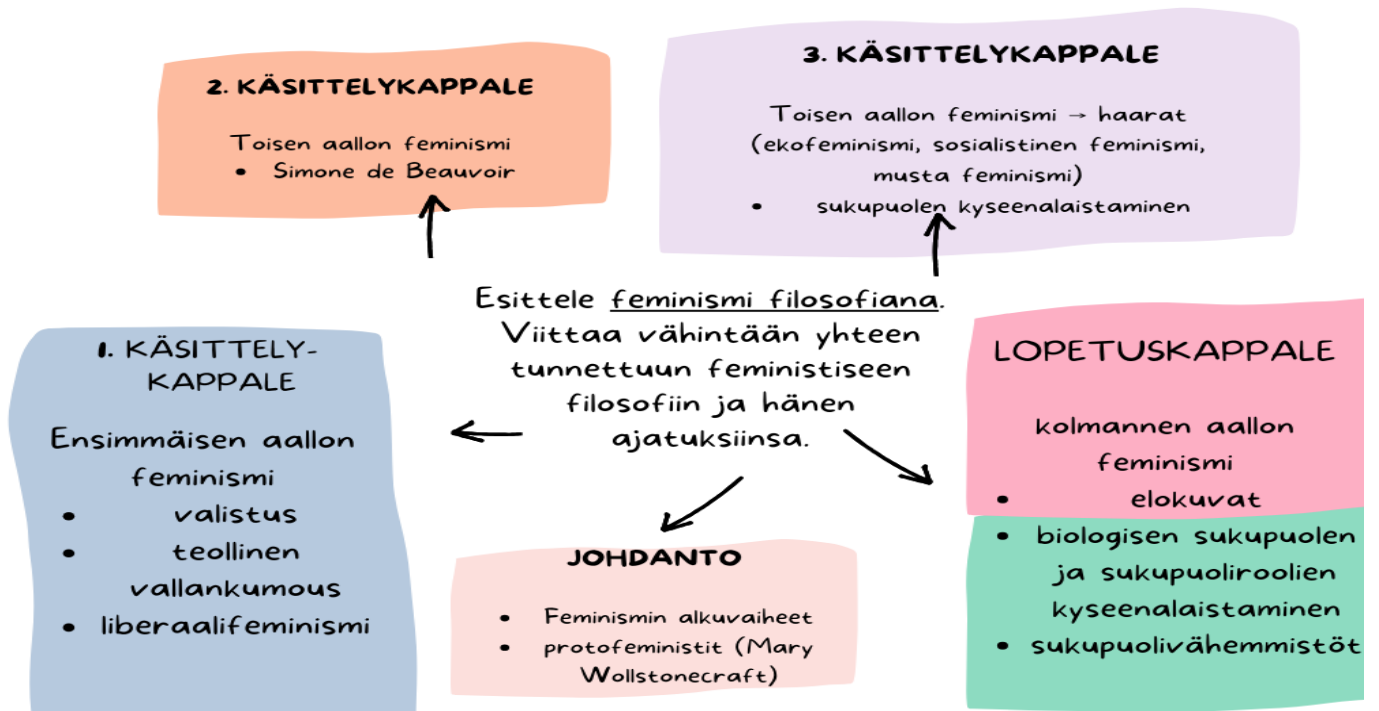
2. KÄSITTELYKAPPALE

Toisen aallon feminismi
- Simone de Beauvoir

3. KÄSITTELYKAPPALE

Toisen aallon feminismi → haarat (ekofeminismi, sosialistinen feminismi, musta feminismi)
- sukupuolen kyseenalaistaminen

Esittele feminismi filosofiana. Viittaa vähintään yhteen tunnettuun feministiseen filosofiin ja hänen ajatuksiinsa.

1. KÄSITTELY-KAPPALE

Ensimmäisen aallon feminismi
- valistus
- teollinen vallankumous
- liberaalifeminismi

LOPETUSKAPPALE

kolmannen aallon feminismi
- elokuvat
- biologisen sukupuolen ja sukupuoliroolien kyseenalaistaminen
- sukupuolivähemmistöt

JOHDANTO

- Feminismin alkuvaiheet
- protofeministit (Mary Wollstonecraft)